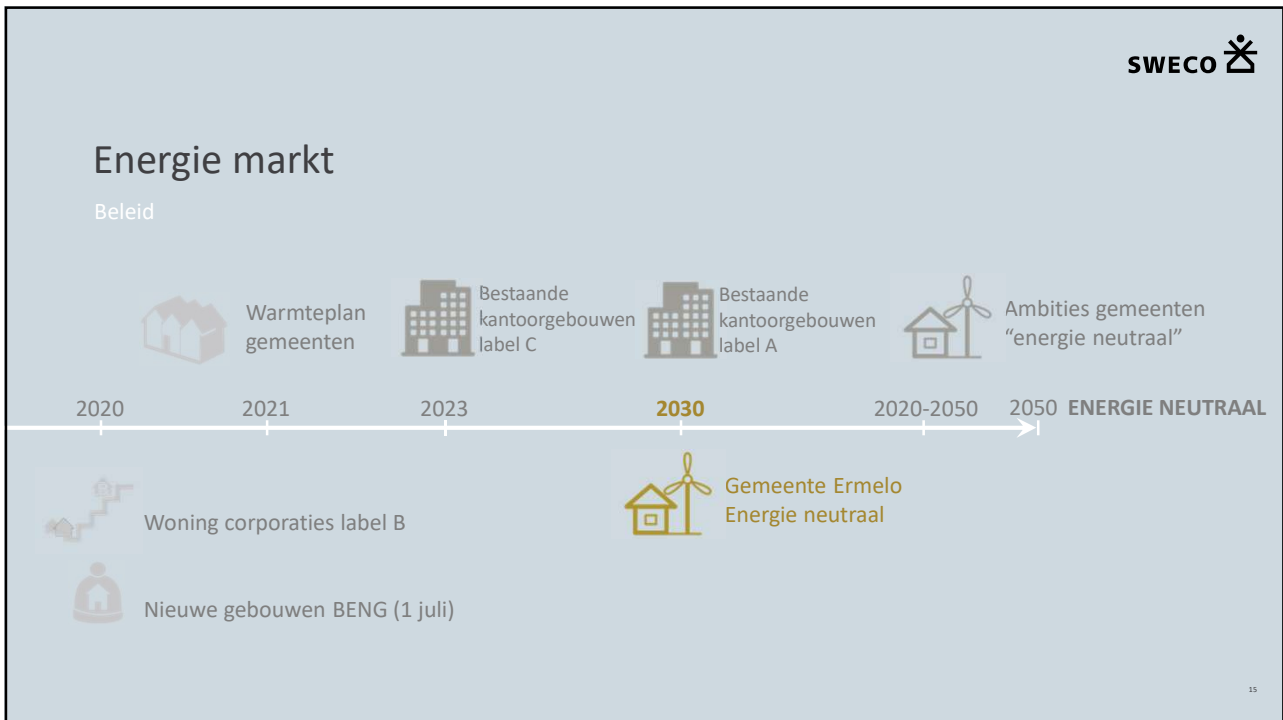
SWECO

Energie markt

Beleid

Warmteplan gemeenten

Bestaande kantoorgebouwen label C

Bestaande kantoorgebouwen label A

Ambities gemeenten "energie neutraal"

2020 2021 2023 **2030** 2020-2050 2050 **ENERGIE NEUTRAAL**

Woning corporaties label B

Nieuwe gebouwen BENG (1 juli)

Gemeente Ermelo Energie neutraal

15